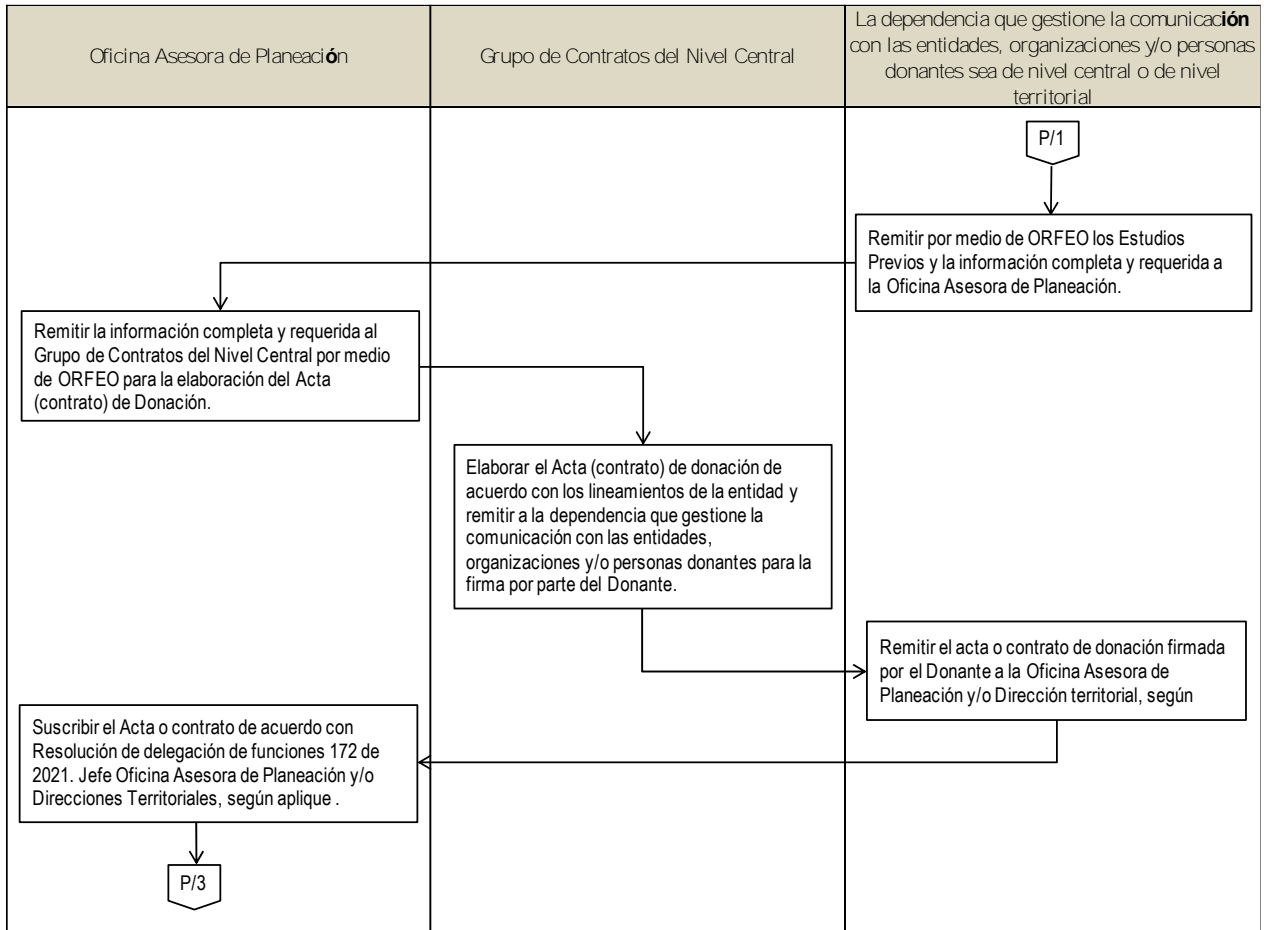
| Oficina Asesora de Planeación | Grupo de Contratos del Nivel Central | La dependencia que gestione la comunicación con las entidades, organizaciones y/o personas donantes sea de nivel central o de nivel territorial |
|---|---|---|

P/1

Remitir por medio de ORFEO los Estudios Previos y la información completa y requerida a la Oficina Asesora de Planeación.

Remitir la información completa y requerida al Grupo de Contratos del Nivel Central por medio de ORFEO para la elaboración del Acta (contrato) de Donación.

Elaborar el Acta (contrato) de donación de acuerdo con los lineamientos de la entidad y remitir a la dependencia que gestione la comunicación con las entidades, organizaciones y/o personas donantes para la firma por parte del Donante.

Remitir el acta o contrato de donación firmada por el Donante a la Oficina Asesora de Planeación y/o Dirección territorial, según

Suscribir el Acta o contrato de acuerdo con Resolución de delegación de funciones 172 de 2021. Jefe Oficina Asesora de Planeación y/o Direcciones Territoriales, según aplique .

P/3